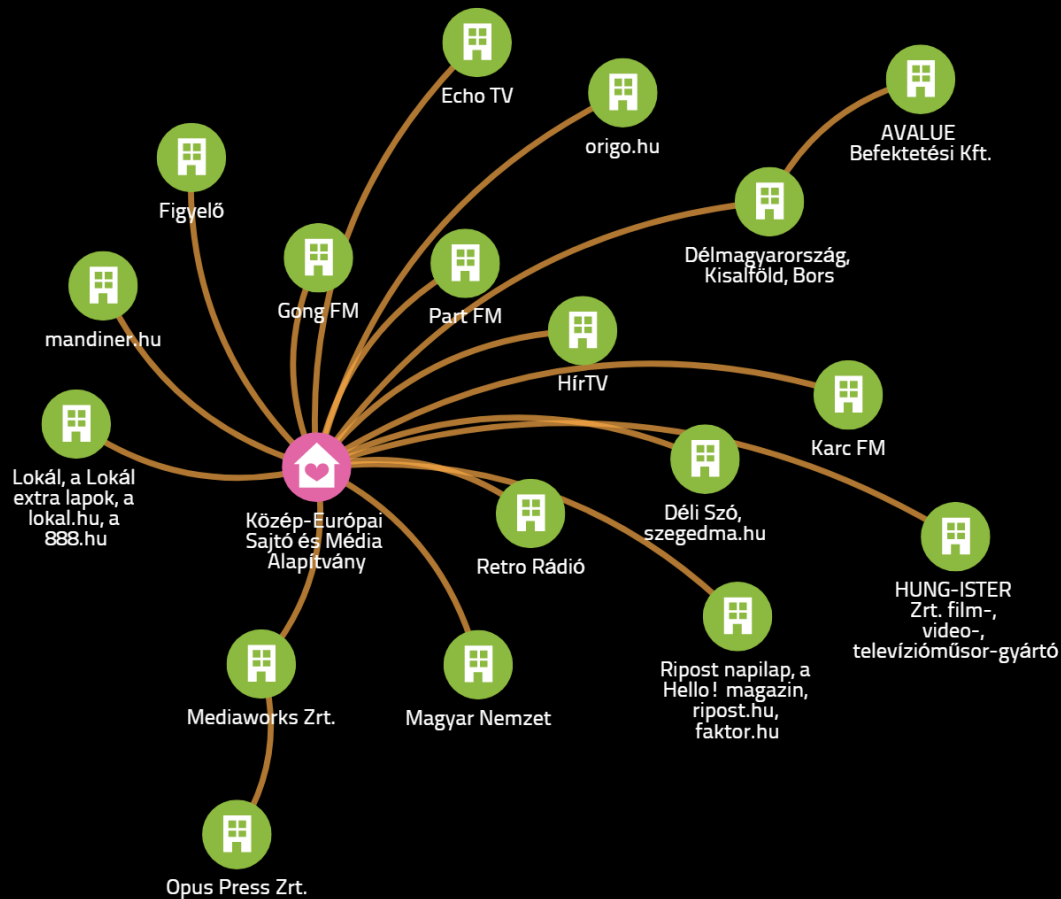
Echo TV

origo.hu

AVALUE
Befektetési Kft.

Figyelő

Délmagyarország, Kisalföld, Bors

Gong FM

Part FM

mandiner.hu

HírTV

Karc FM

Lokál, a Lokál extra lapok, a lokal.hu, a 888.hu

Közép-Európai Sajtó és Média Alapítvány

Déli Szó, szegedma.hu

Retro Rádió

HUNG-ISTER Zrt. film-, video-, televízióműsor-gyártó

Ripost napilap, a Hello! magazin, ripost.hu, faktor.hu

Mediaworks Zrt.

Magyar Nemzet

Opus Press Zrt.